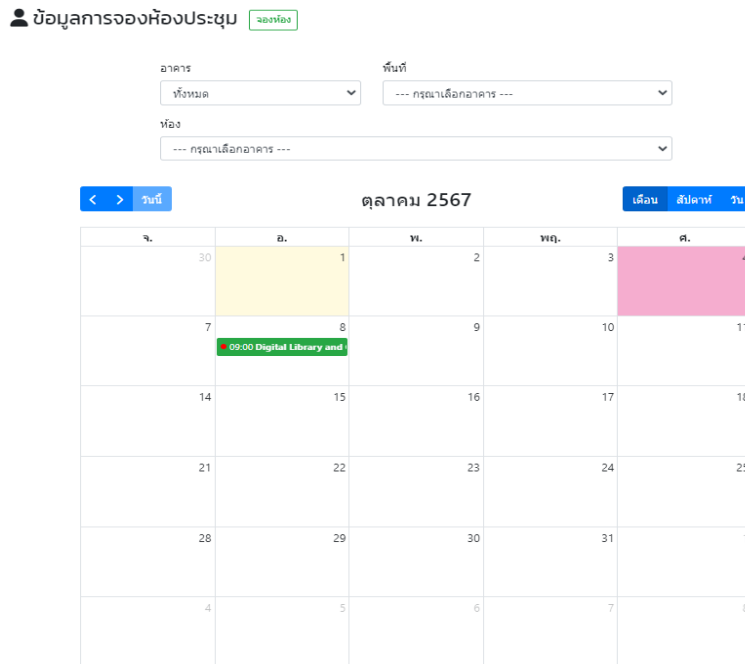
ข้อมูลการจองห้องประชุม จองห้อง

อาคาร
ทั้งหมด

พื้นที่
--- กรุณาเลือกอาคาร ---

ห้อง
--- กรุณาเลือกอาคาร ---

< > วันนี้

ตุลาคม 2567

เดือน สัปดาห์ วัน

| จ. | อ. | พ. | พฤ. | ศ. |
|---|---|---|---|---|
| 30 | 1 | 2 | 3 | 4 |
| 7 | 8 09:00 Digital Library and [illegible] | 9 | 10 | 11 |
| 14 | 15 | 16 | 17 | 18 |
| 21 | 22 | 23 | 24 | 25 |
| 28 | 29 | 30 | 31 | 1 |
| 4 | 5 | 6 | 7 | 8 |